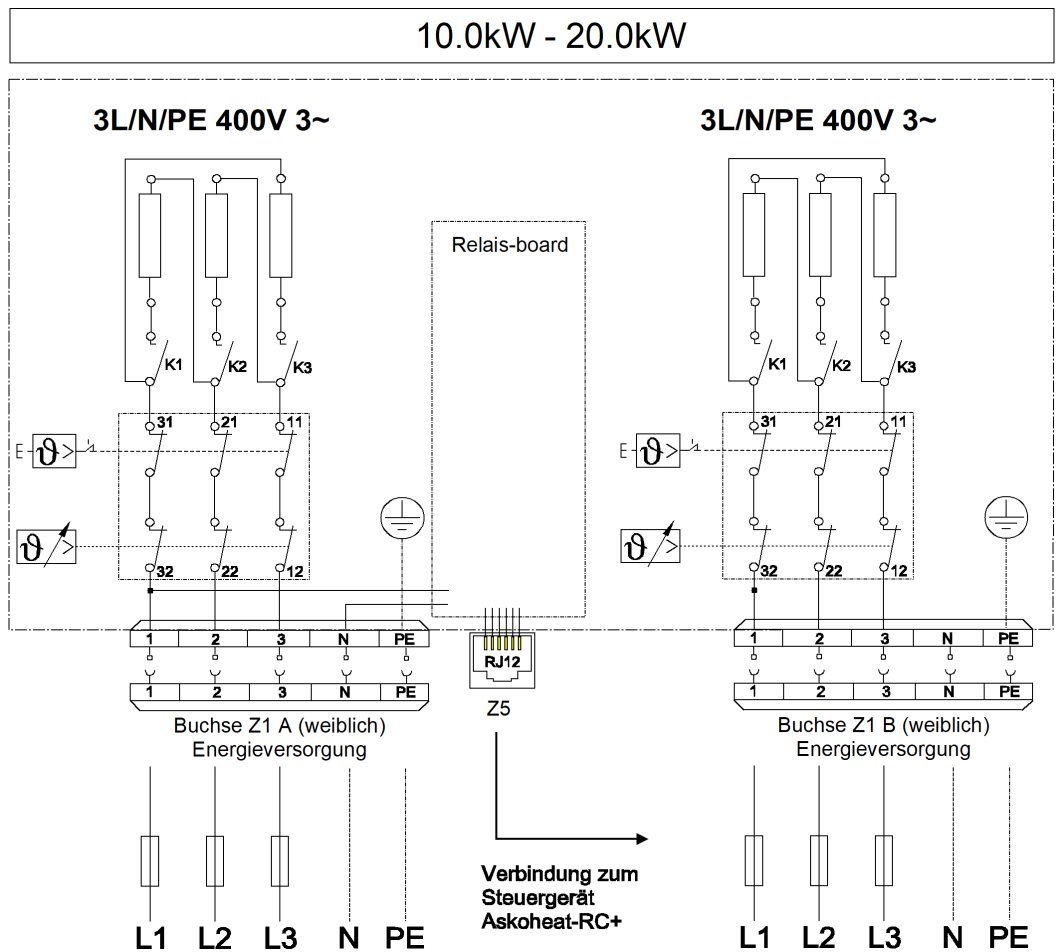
10.0kW - 20.0kW

3L/N/PE 400V 3~

K1 K2 K3

31 21 11

E $\vartheta$

$\vartheta$

32 22 12

1 2 3 N PE

1 2 3 N PE

Buchse Z1 A (weiblich)
Energieversorgung

L1 L2 L3 N PE

Relais-board

RJ12

Z5

Verbindung zum Steuergerät Askoheat-RC+

3L/N/PE 400V 3~

K1 K2 K3

31 21 11

E $\vartheta$

$\vartheta$

32 22 12

1 2 3 N PE

1 2 3 N PE

Buchse Z1 B (weiblich)
Energieversorgung

L1 L2 L3 N PE